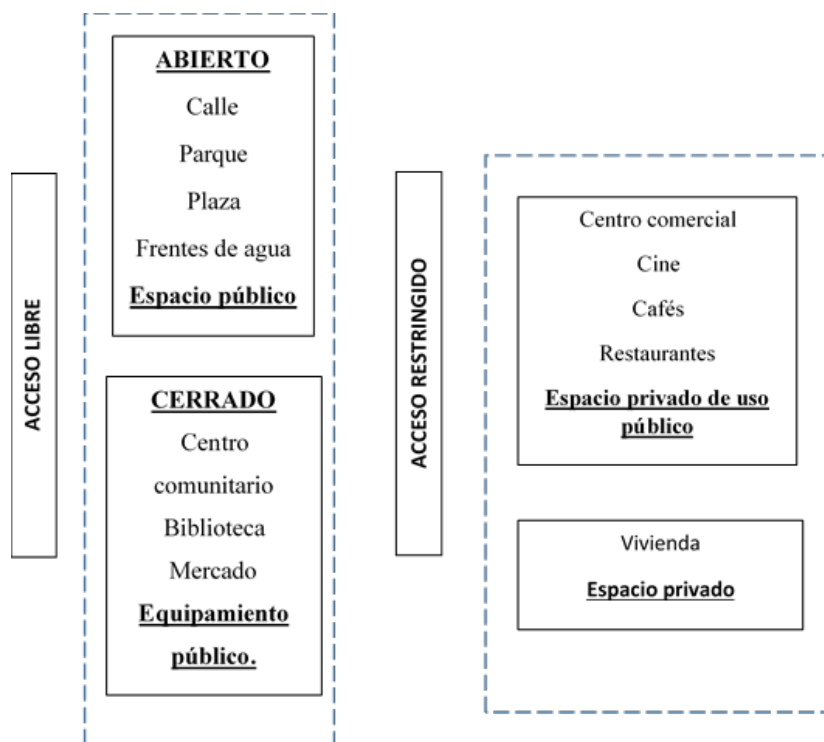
ACCESO LIBRE

ABIERTO

Calle

Parque

Plaza

Frentes de agua

Espacio público

CERRADO

Centro comunitario

Biblioteca

Mercado

Equipamiento público.

ACCESO RESTRINGIDO

Centro comercial

Cine

Cafés

Restaurantes

Espacio privado de uso público

Vivienda

Espacio privado